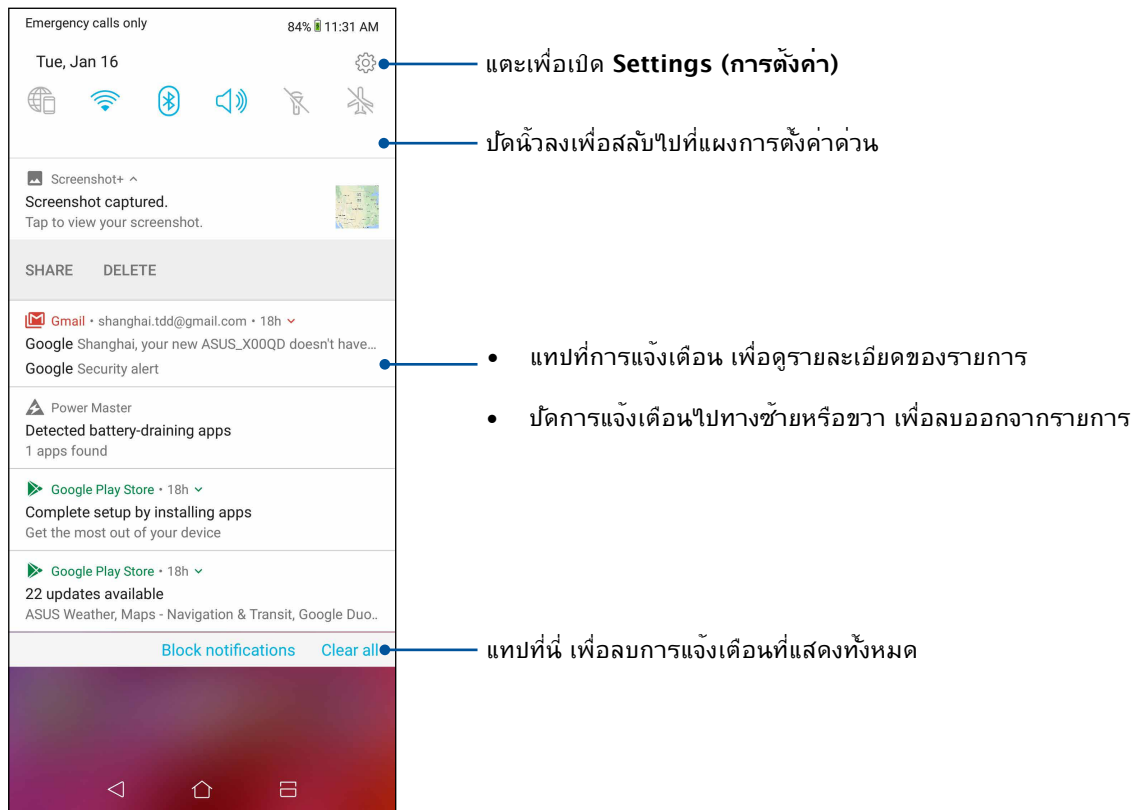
Emergency calls only 84% 11:31 AM

Tue, Jan 16

Screenshot+
Screenshot captured.
Tap to view your screenshot.

SHARE DELETE

Gmail • shanghai.tdd@gmail.com • 18h
Google Shanghai, your new ASUS_X00QD doesn't have...
Google Security alert

Power Master
Detected battery-draining apps
1 apps found

Google Play Store • 18h
Complete setup by installing apps
Get the most out of your device

Google Play Store • 18h
22 updates available
ASUS Weather, Maps - Navigation & Transit, Google Duo..

Block notifications Clear all

แตะเพื่อเปิด **Settings (การตั้งค่า)**

ปัดนิ้วลงเพื่อสลับไปที่แผงการตั้งค่าด่วน

- แทปที่การแจ้งเตือน เพื่อดูรายละเอียดของรายการ
- ปัดการแจ้งเตือนไปทางซ้ายหรือขวา เพื่อลบออกจากรายการ

แทปที่นี่ เพื่อลบการแจ้งเตือนที่แสดงทั้งหมด